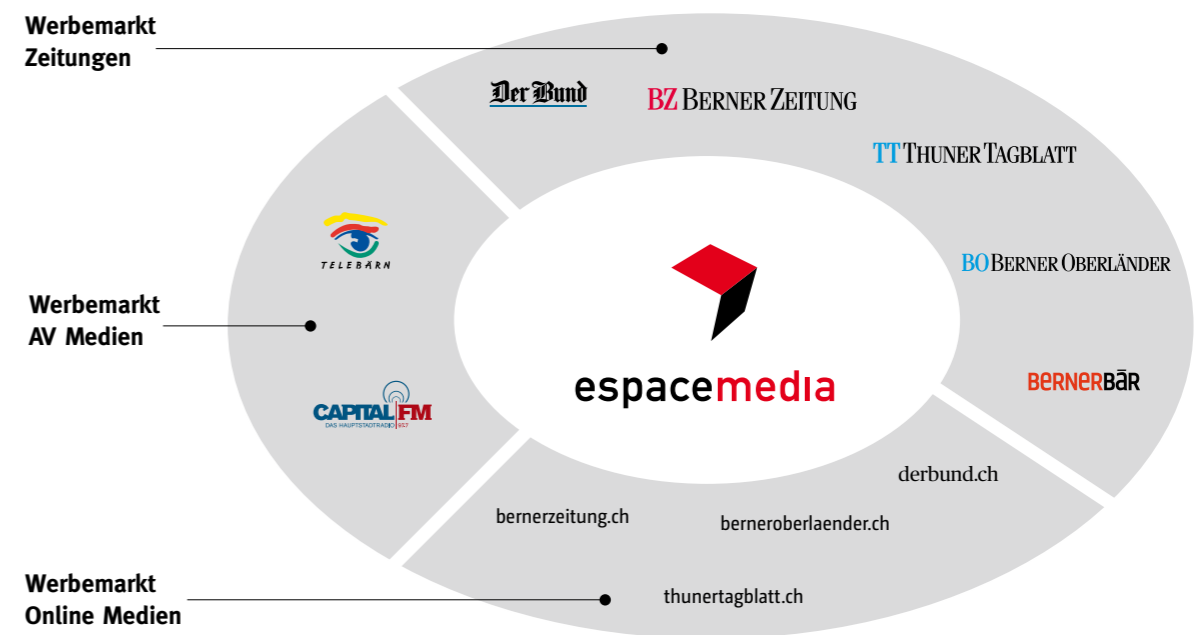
Werbemarkt
Zeitungen

Der Bund

BZ BERNER ZEITUNG

TT THUNER TAGBLATT

BO BERNER OBERLÄNDER

BERNERBÄR

TELEBÄRN

Werbemarkt
AV Medien

CAPITAL FM
DAS HAUPTSTADTRADIO 95.7

espacemedia

derbund.ch

bernerzeitung.ch

berneroberlaender.ch

thunertagblatt.ch

Werbemarkt
Online Medien